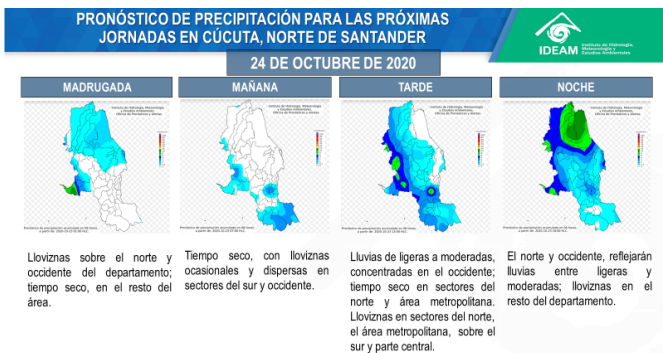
PRONÓSTICO DE PRECIPITACIÓN PARA LAS PRÓXIMAS JORNADAS EN CÚCUTA, NORTE DE SANTANDER

IDEAM Instituto de Hidrología, Meteorología y Estudios Ambientales

24 DE OCTUBRE DE 2020

MADRUGADA

Lloviznas sobre el norte y occidente del departamento; tiempo seco, en el resto del área.

MAÑANA

Tiempo seco, con lloviznas ocasionales y dispersas en sectores del sur y occidente.

TARDE

Lluvias de ligeras a moderadas, concentradas en el occidente; tiempo seco en sectores del norte y área metropolitana. Lloviznas en sectores del norte, el área metropolitana, sobre el sur y parte central.

NOCHE

El norte y occidente, reflejarán lluvias entre ligeras y moderadas; lloviznas en el resto del departamento.